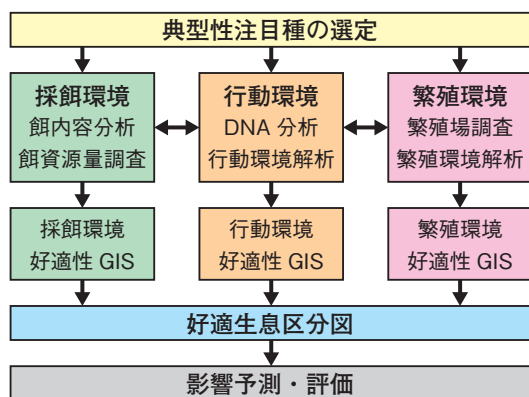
典型性注目種の選定

採餌環境
餌内容分析
餌資源量調査

行動環境
DNA 分析
行動環境解析

繁殖環境
繁殖場調査
繁殖環境解析

採餌環境
好適性 GIS

行動環境
好適性 GIS

繁殖環境
好適性 GIS

好適生息区分図

影響予測・評価